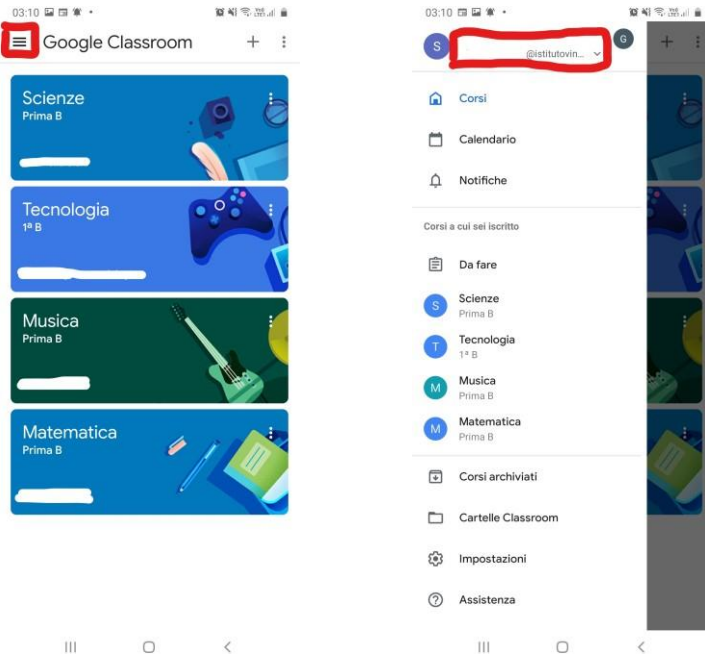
03:10

Google Classroom

+

Scienze
Prima B

Tecnologia
1ª B

Musica
Prima B

Matematica
Prima B

03:10

S

@istitutovin...

G

Corsi

Calendario

Notifiche

Corsi a cui sei iscritto

Da fare

S Scienze
Prima B

T Tecnologia
1ª B

M Musica
Prima B

M Matematica
Prima B

Corsi archiviati

Cartelle Classroom

Impostazioni

Assistenza